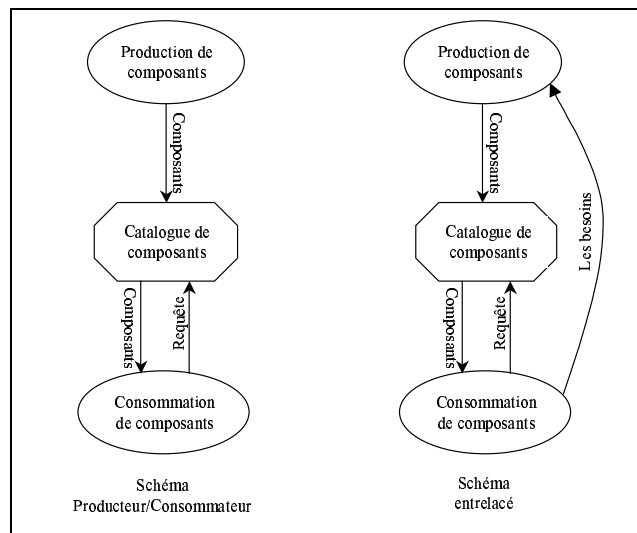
Production de composants

Composants

Catalogue de composants

Composants

Requête

Consommation de composants

Schéma Producteur/Consommateur

Production de composants

Composants

Catalogue de composants

Les besoins

Composants

Requête

Consommation de composants

Schéma entrelacé